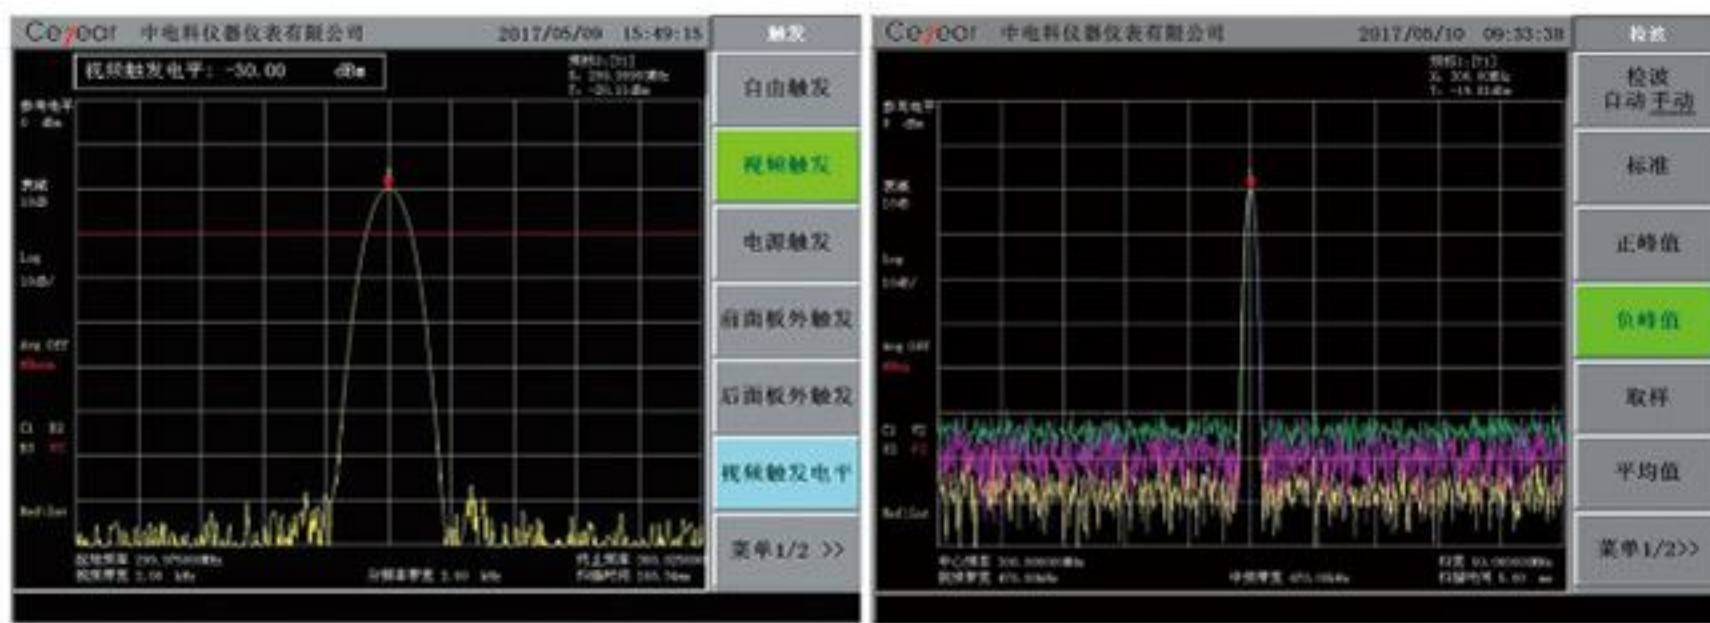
Ceyear 中电科仪器仪表有限公司 2017/05/09 15:49:15

触发

视频触发电平: -30.00 dBm

频标1:[T1]
X: 299.9990MHz
Y: -20.11dBm

参考电平
0 dBm

衰减
10dB

Log
10dB/

Avg OFF
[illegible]

C1 R2
R3 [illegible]

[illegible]

起始频率 299.97500MHz
视频带宽 3.00 kHz
分辨率带宽 3.00 kHz
终止频率 300.02500
扫描时间 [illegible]

自由触发

视频触发

电源触发

前面板外触发

后面板外触发

视频触发电平

菜单1/2 >>

Ceyear 中电科仪器仪表有限公司 2017/05/10 09:33:38

检波

频标1:[T1]
X: 300.00MHz
Y: -19.81dBm

参考电平
0 dBm

衰减
10dB

Log
10dB/

Avg OFF
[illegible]

C1 R2
R3 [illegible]

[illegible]

中心频率 300.000000MHz
视频带宽 470.00kHz
分辨率带宽 470.00kHz
扫宽 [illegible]
扫描时间 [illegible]

检波
自动 手动

标准

正峰值

负峰值

取样

平均值

菜单1/2>>